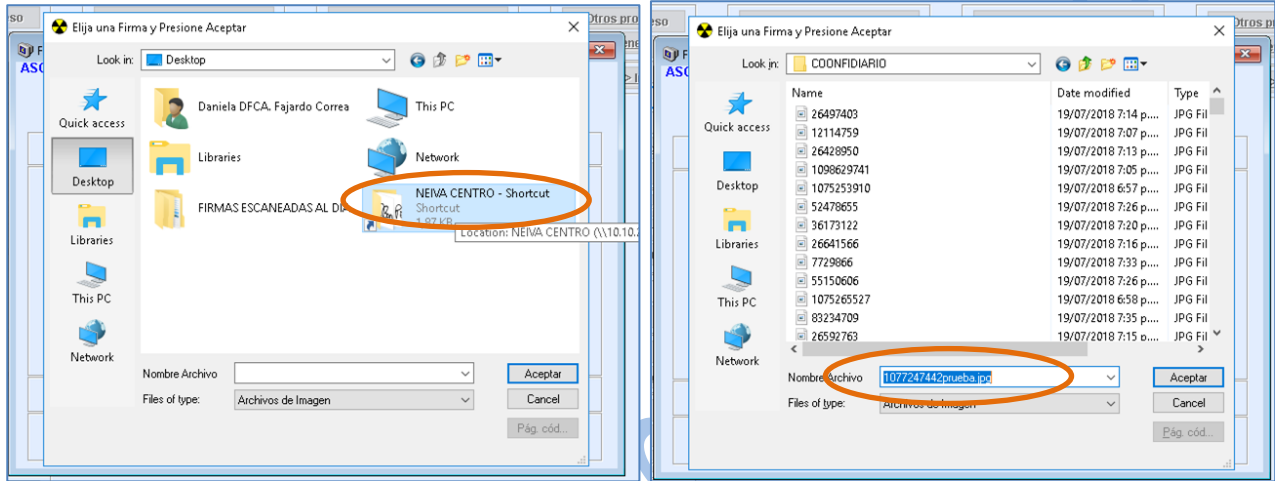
eso

Otros pro

ASC

Elija una Firma y Presione Aceptar

Look in: Desktop

Quick access

Desktop

Libraries

This PC

Network

Daniela DFCA. Fajardo Correa

This PC

Libraries

Network

FIRMAS ESCANEADAS AL D

NEIVA CENTRO - Shortcut
Shortcut
1.97 KB

Location: NEIVA CENTRO (\\10.10.

Nombre Archivo

Aceptar

Files of type: Archivos de Imagen

Cancel

Pág. cód.

Otros pro

ASC

Elija una Firma y Presione Aceptar

Look in: COONFIDIARIO

Quick access

Desktop

Libraries

This PC

Network

| Name | Date modified | Type |
|---|---|---|
| 26497403 | 19/07/2018 7:14 p.... | JPG Fil |
| 12114759 | 19/07/2018 7:07 p.... | JPG Fil |
| 26428950 | 19/07/2018 7:13 p.... | JPG Fil |
| 1098629741 | 19/07/2018 7:05 p.... | JPG Fil |
| 1075253910 | 19/07/2018 6:57 p.... | JPG Fil |
| 52478655 | 19/07/2018 7:26 p.... | JPG Fil |
| 36173122 | 19/07/2018 7:20 p.... | JPG Fil |
| 26641566 | 19/07/2018 7:16 p.... | JPG Fil |
| 7729866 | 19/07/2018 7:33 p.... | JPG Fil |
| 55150606 | 19/07/2018 7:26 p.... | JPG Fil |
| 1075265527 | 19/07/2018 6:58 p.... | JPG Fil |
| 83234709 | 19/07/2018 7:35 p.... | JPG Fil |
| 26592763 | 19/07/2018 7:15 p.... | JPG Fil |

Nombre Archivo 1077247442prueba.jpg

Aceptar

Files of type: Archivos de Imagen

Cancel

Pág. cód.